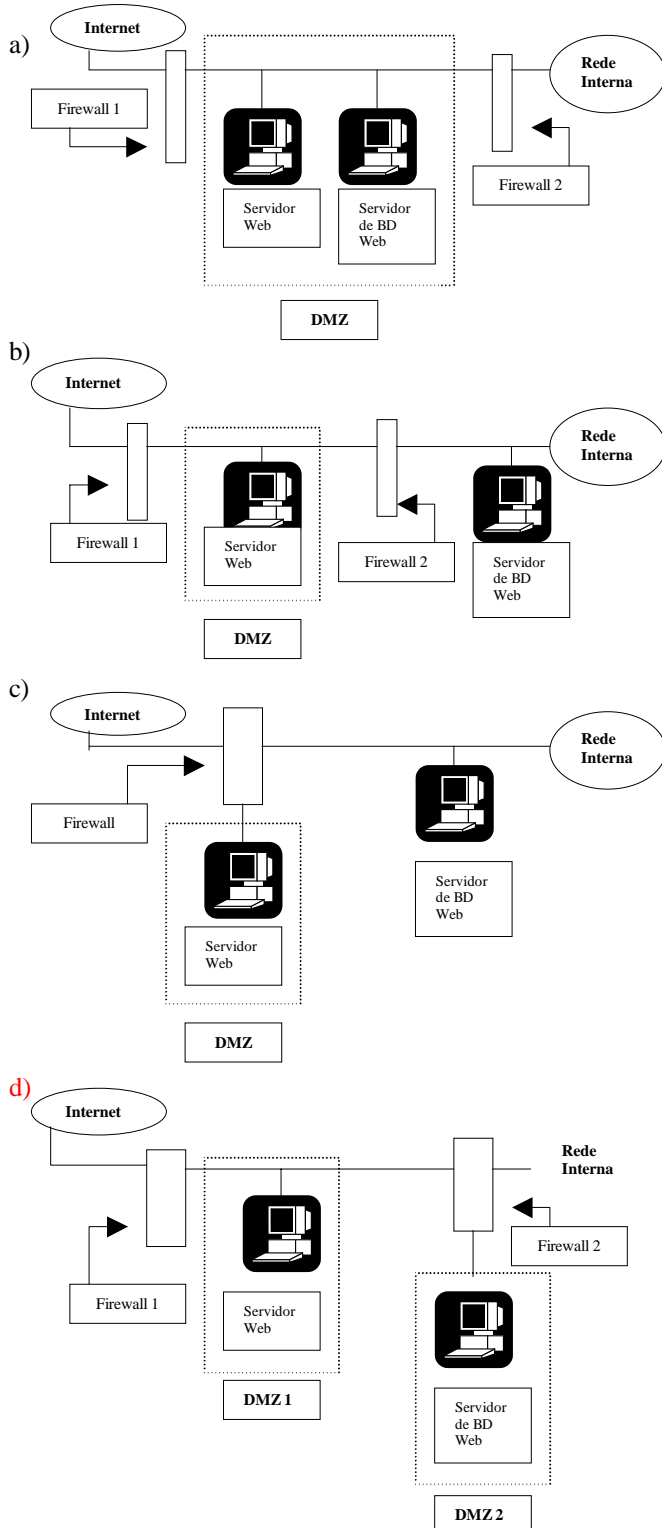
a)
Internet
Rede Interna
Firewall 1
Firewall 2
Servidor Web
Servidor de BD Web
DMZ

b)
Internet
Rede Interna
Firewall 1
Servidor Web
Firewall 2
Servidor de BD Web
DMZ

c)
Internet
Rede Interna
Firewall
Servidor de BD Web
Servidor Web
DMZ

d)
Internet
Rede Interna
Firewall 2
Firewall 1
Servidor Web
DMZ 1
Servidor de BD Web
DMZ 2